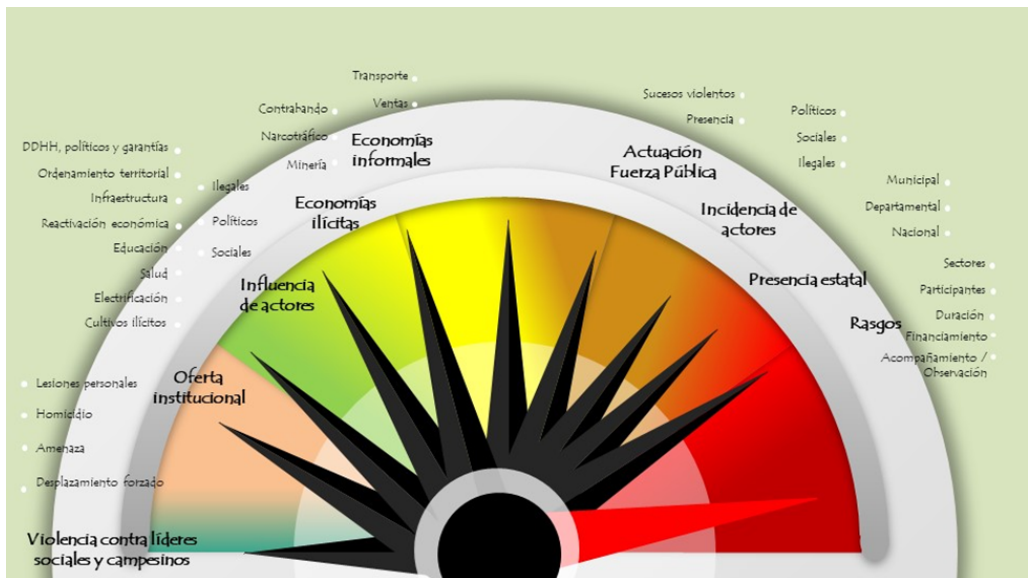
Transporte
Ventas
Contrabando
Narcotráfico
Minería
Economías informales

Sucesos violentos
Presencia
Políticos
Sociales
Ilegales
Actuación Fuerza Pública

DDHH, políticos y garantías
Ordenamiento territorial
Infraestructura
Reactivación económica
Educación
Salud
Electrificación
Cultivos ilícitos

Ilegales
Políticos
Sociales
Economías ilícitas

Influencia de actores

Incidencia de actores
Municipal
Departamental
Nacional

Presencia estatal
Sectores
Participantes
Duración
Financiamiento
Acompañamiento / Observación
Rasgos

Oferta institucional

Lesiones personales
Homicidio
Amenaza
Desplazamiento forzado

Violencia contra líderes sociales y campesinos